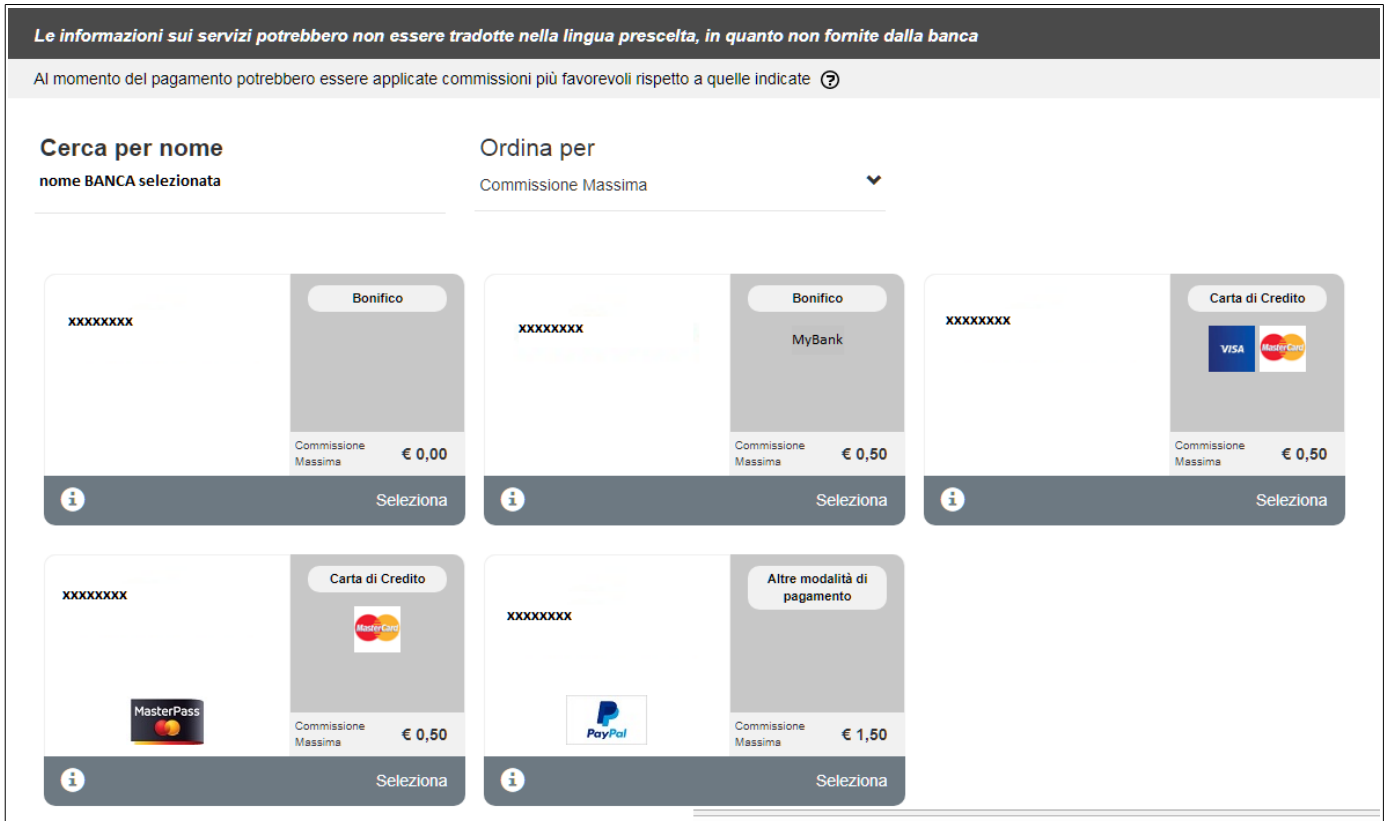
Le informazioni sui servizi potrebbero non essere tradotte nella lingua prescelta, in quanto non fornite dalla banca

Al momento del pagamento potrebbero essere applicate commissioni più favorevoli rispetto a quelle indicate

Cerca per nome
nome BANCA selezionata

Ordina per
Commissione Massima

xxxxxxxx
Bonifico
Commissione Massima € 0,00
Seleziona

xxxxxxxx
Bonifico
MyBank
Commissione Massima € 0,50
Seleziona

xxxxxxxx
Carta di Credito
VISA MasterCard
Commissione Massima € 0,50
Seleziona

xxxxxxxx
Carta di Credito
MasterCard
MasterPass
Commissione Massima € 0,50
Seleziona

xxxxxxxx
Altre modalità di pagamento
PayPal
Commissione Massima € 1,50
Seleziona